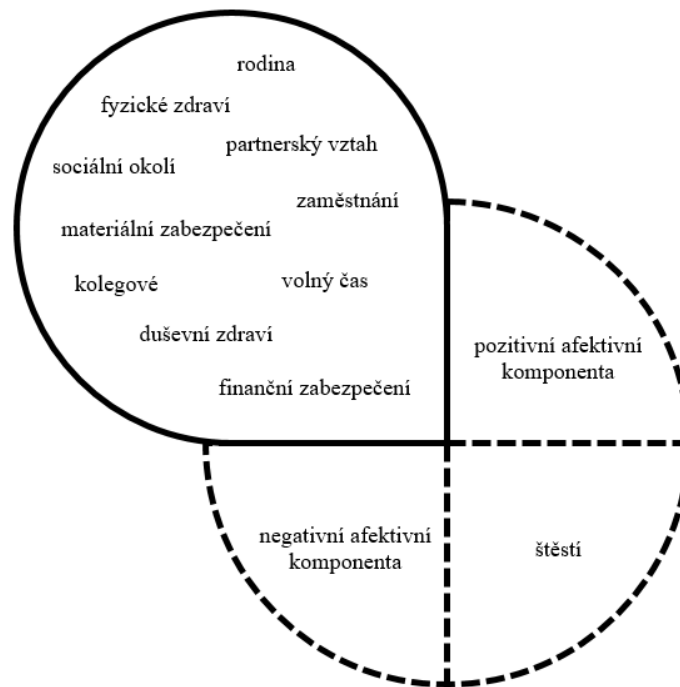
rodina

fyzické zdraví

partnerský vztah

sociální okolí

zaměstnání

materiální zabezpečení

kolegové

volný čas

duševní zdraví

finanční zabezpečení

pozitivní afektivní komponenta

negativní afektivní komponenta

štěstí